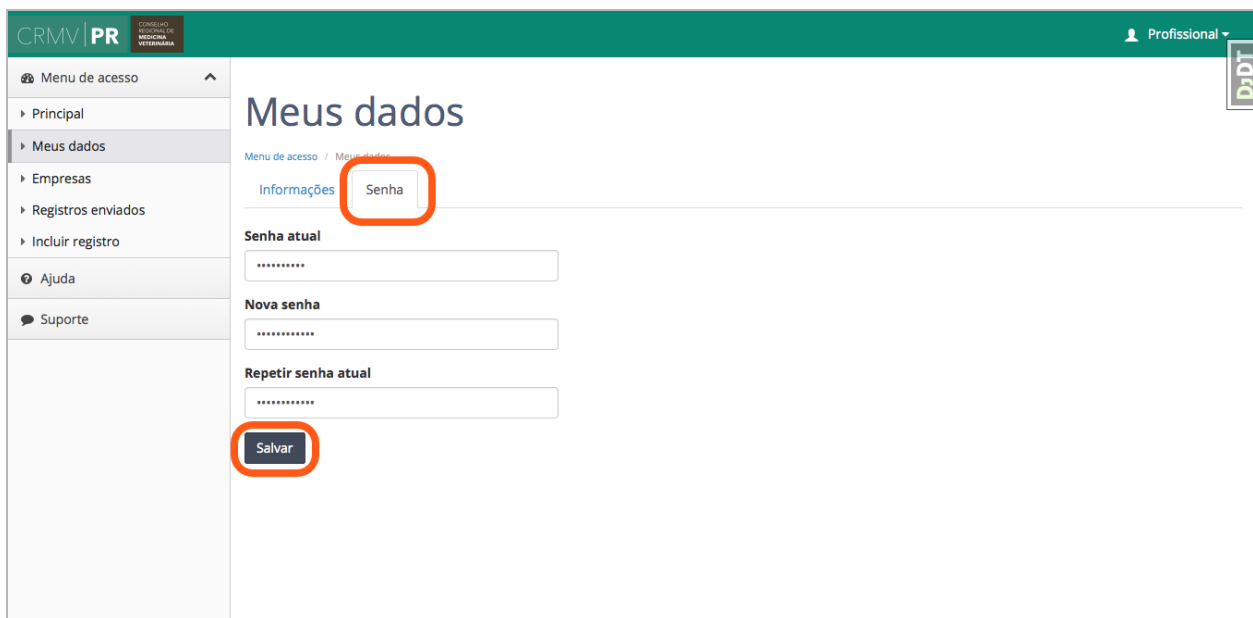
CRMV | PR CONSELHO REGIONAL DE MEDICINA VETERINÁRIA

Profissional

Menu de acesso

Principal

Meus dados

Empresas

Registros enviados

Incluir registro

Ajuda

Suporte

Meus dados

Menu de acesso / Meus dados

Informações Senha

Senha atual

••••••••••

Nova senha

••••••••••••

Repetir senha atual

••••••••••••

Salvar